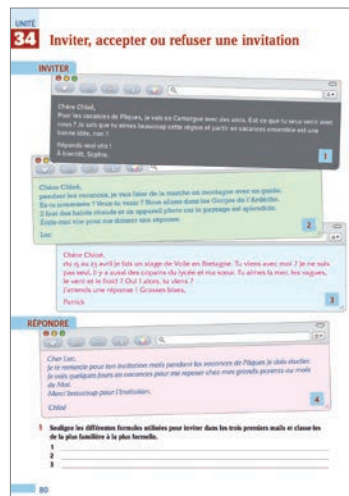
UNITÉ
34 Inviter, accepter ou refuser une invitation

INVITER

Chère Chloé,
Pour les vacances de Pâques, je vais en Camargue avec des amis. Est-ce que tu veux venir avec nous ? Je sais que tu aimes beaucoup cette région et partir en vacances ensemble est une bonne idée, non ?
Réponds-moi vite !
À bientôt, Sophie.

1

Chère Chloé,
pendant les vacances, je vais faire de la marche en montagne avec un guide. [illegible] Nous allons dans les Gorges de l'Ardèche. Il faut des habits chauds et un appareil photo car le paysage est splendide. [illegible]
Luc

2

Chère Chloé,
du 15 au 23 avril je fais un stage de Voile en Bretagne. Tu viens avec moi ? Je ne suis pas seul, il y a aussi des copains du lycée et ma sœur. Tu aimes la mer, les vagues, le vent et le froid ? Oui ! Alors, tu viens ?
J'attends une réponse ! Grosses bises,
Patrick

3

RÉPONDRE

Cher Luc,
Je te remercie pour ton invitation mais pendant les vacances de Pâques je dois étudier. Je vais quelques jours en vacances pour me reposer chez mes grands-parents au mois de Mai.
Merci beaucoup pour l'invitation.
Chloé

4

1 Soulignez les différentes formules utilisées pour inviter dans les trois premiers mails et classez-les de la plus familière à la plus formelle.
1 ___
2 ___
3 ___

80